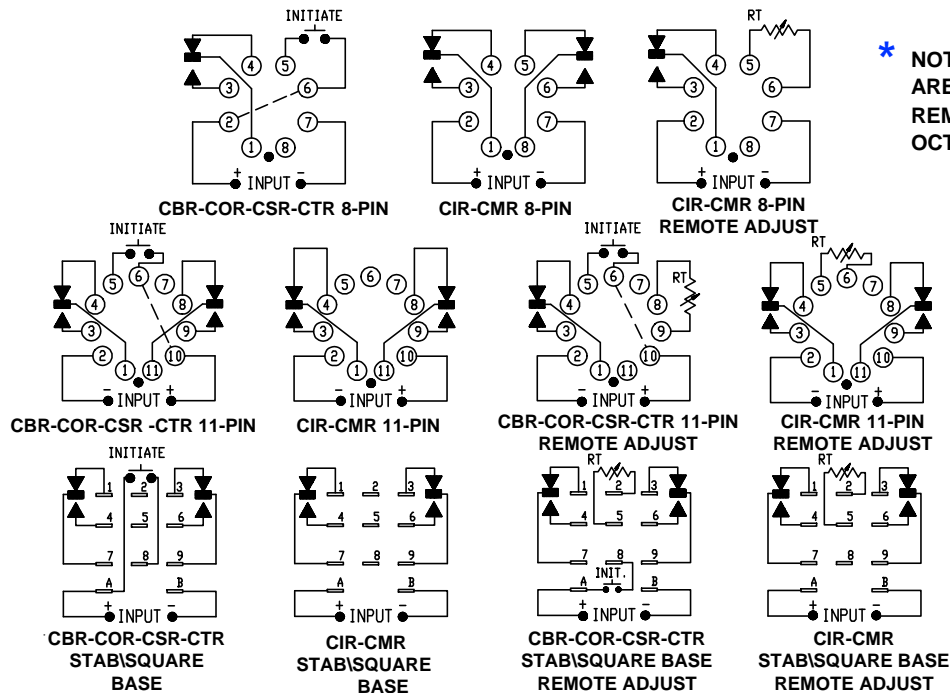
INITIATE
4 5
3 6
2 7
1 8
+ INPUT −
CBR-COR-CSR-CTR 8-PIN

4 5
3 6
2 7
1 8
+ INPUT −
CIR-CMR 8-PIN

RT
4 5
3 6
2 7
1 8
+ INPUT −
CIR-CMR 8-PIN
REMOTE ADJUST

* NOT
ARE
REM
OCT

INITIATE
5 6 7
4 8
3 9
2 10
1 11
− INPUT +
CBR-COR-CSR -CTR 11-PIN

5 6 7
4 8
3 9
2 10
1 11
− INPUT +
CIR-CMR 11-PIN

INITIATE
RT
5 6 7
4 8
3 9
2 10
1 11
− INPUT +
CBR-COR-CSR-CTR 11-PIN
REMOTE ADJUST

RT
5 6 7
4 8
3 9
2 10
1 11
− INPUT +
CIR-CMR 11-PIN
REMOTE ADJUST

INITIATE
1 2 3
4 5 6
7 8 9
A B
+ INPUT −
CBR-COR-CSR-CTR
STAB\SQUARE
BASE

1 2 3
4 5 6
7 8 9
A B
+ INPUT −
CIR-CMR
STAB\SQUARE
BASE

RT
1 2 3
4 5 6
7 8 9
INIT.
A B
+ INPUT −
CBR-COR-CSR-CTR
STAB\SQUARE BASE
REMOTE ADJUST

RT
1 2 3
4 5 6
7 8 9
A B
+ INPUT −
CIR-CMR
STAB\SQUARE BASE
REMOTE ADJUST